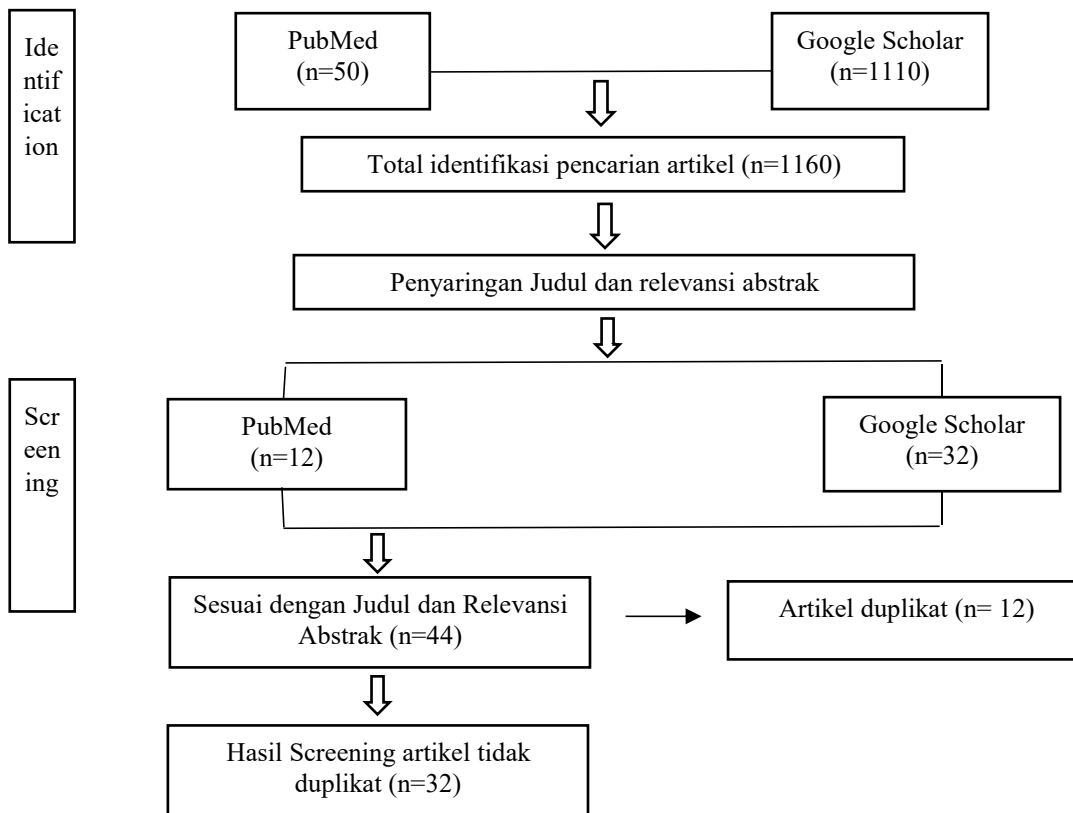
Identification

PubMed
(n=50)

Google Scholar
(n=1110)

Total identifikasi pencarian artikel (n=1160)

Penyaringan Judul dan relevansi abstrak

Screening

PubMed
(n=12)

Google Scholar
(n=32)

Sesuai dengan Judul dan Relevansi Abstrak (n=44)

Artikel duplikat (n= 12)

Hasil Screening artikel tidak duplikat (n=32)